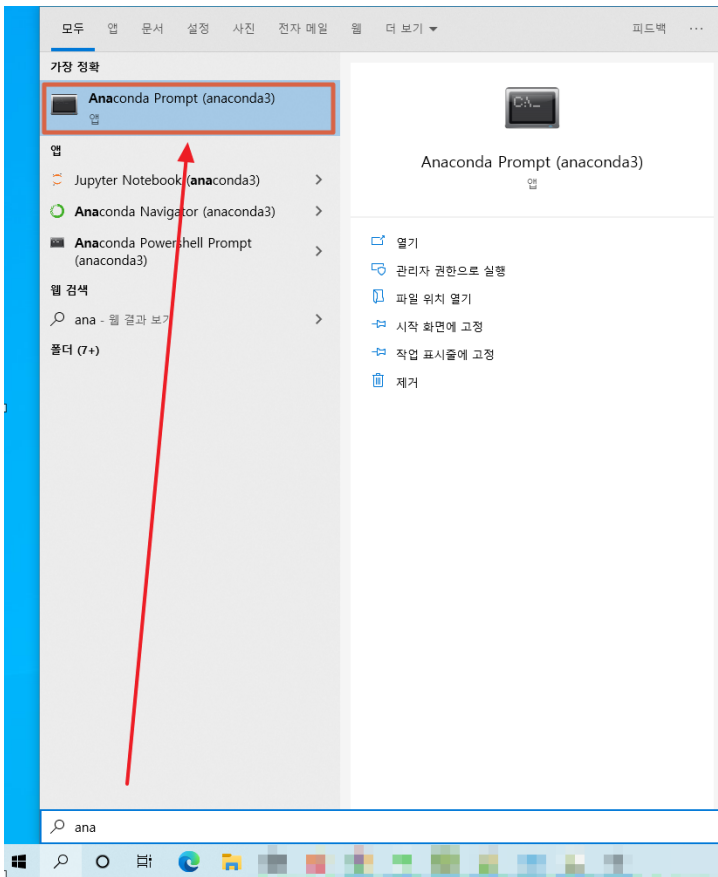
모두 앱 문서 설정 사진 전자 메일 웹 더 보기 ▾ 피드백 ···

가장 정확

Anaconda Prompt (anaconda3)
앱

앱

Jupyter Notebook (anaconda3) >

Anaconda Navigator (anaconda3) >

Anaconda Powershell Prompt (anaconda3) >

웹 검색

ana - 웹 결과 보기 >

폴더 (7+)

C:\_

Anaconda Prompt (anaconda3)
앱

열기

관리자 권한으로 실행

파일 위치 열기

시작 화면에 고정

작업 표시줄에 고정

제거

ana